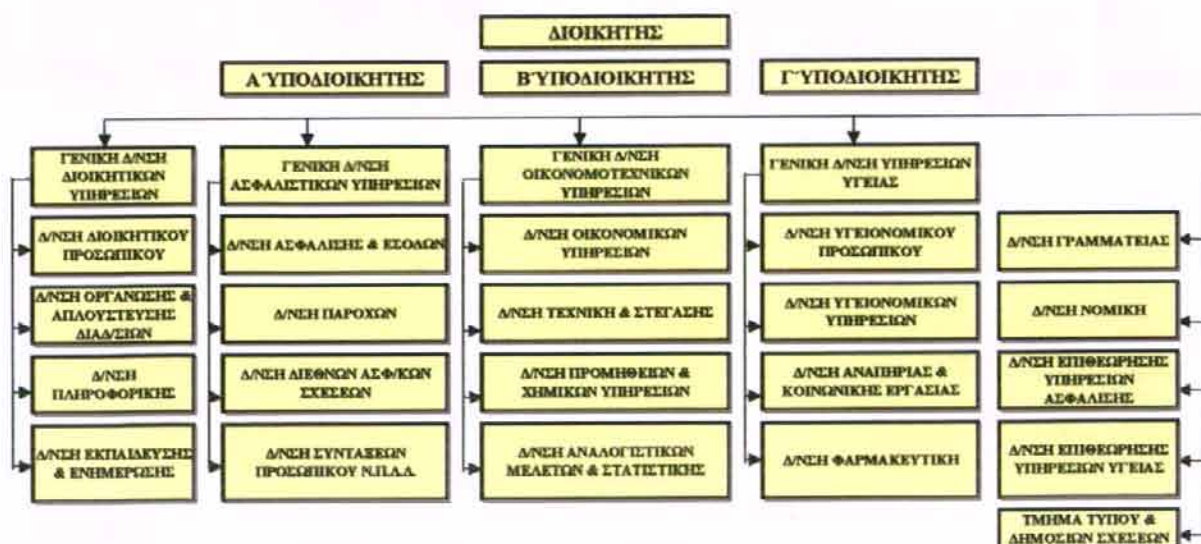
ΔΙΟΙΚΗΤΗΣ

Α΄ΥΠΟΔΙΟΙΚΗΤΗΣ

Β΄ΥΠΟΔΙΟΙΚΗΤΗΣ

Γ΄ΥΠΟΔΙΟΙΚΗΤΗΣ

ΓΕΝΙΚΗ Δ/ΝΣΗ ΔΙΟΙΚΗΤΙΚΩΝ ΥΠΗΡΕΣΙΩΝ

Δ/ΝΣΗ ΔΙΟΙΚΗΤΙΚΟΥ ΠΡΟΣΩΠΙΚΟΥ

Δ/ΝΣΗ ΟΡΓΑΝΩΣΗΣ & ΑΠΛΟΥΣΤΕΥΣΗΣ ΔΙΑΔ/ΣΙΩΝ

Δ/ΝΣΗ ΠΛΗΡΟΦΟΡΙΚΗΣ

Δ/ΝΣΗ ΕΚΠΑΙΔΕΥΣΗΣ & ΕΝΗΜΕΡΩΣΗΣ

ΓΕΝΙΚΗ Δ/ΝΣΗ ΑΣΦΑΛΙΣΤΙΚΩΝ ΥΠΗΡΕΣΙΩΝ

Δ/ΝΣΗ ΑΣΦΑΛΙΣΗΣ & ΕΣΟΔΩΝ

Δ/ΝΣΗ ΠΑΡΟΧΩΝ

Δ/ΝΣΗ ΔΙΕΘΝΩΝ ΑΣΦ/ΚΩΝ ΣΧΕΣΕΩΝ

Δ/ΝΣΗ ΣΥΝΤΑΞΕΩΝ ΠΡΟΣΩΠΙΚΟΥ Ν.Π.Δ.Δ.

ΓΕΝΙΚΗ Δ/ΝΣΗ ΟΙΚΟΝΟΜΟΤΕΧΝΙΚΩΝ ΥΠΗΡΕΣΙΩΝ

Δ/ΝΣΗ ΟΙΚΟΝΟΜΙΚΩΝ ΥΠΗΡΕΣΙΩΝ

Δ/ΝΣΗ ΤΕΧΝΙΚΗ & ΣΤΕΓΑΣΗΣ

Δ/ΝΣΗ ΠΡΟΜΗΘΕΙΩΝ & ΧΗΜΙΚΩΝ ΥΠΗΡΕΣΙΩΝ

Δ/ΝΣΗ ΑΝΑΛΟΓΙΣΤΙΚΩΝ ΜΕΛΕΤΩΝ & ΣΤΑΤΙΣΤΙΚΗΣ

ΓΕΝΙΚΗ Δ/ΝΣΗ ΥΠΗΡΕΣΙΩΝ ΥΓΕΙΑΣ

Δ/ΝΣΗ ΥΓΕΙΟΝΟΜΙΚΟΥ ΠΡΟΣΩΠΙΚΟΥ

Δ/ΝΣΗ ΥΓΕΙΟΝΟΜΙΚΩΝ ΥΠΗΡΕΣΙΩΝ

Δ/ΝΣΗ ΑΝΑΠΗΡΙΑΣ & ΚΟΙΝΩΝΙΚΗΣ ΕΡΓΑΣΙΑΣ

Δ/ΝΣΗ ΦΑΡΜΑΚΕΥΤΙΚΗ

Δ/ΝΣΗ ΓΡΑΜΜΑΤΕΙΑΣ

Δ/ΝΣΗ ΝΟΜΙΚΗ

Δ/ΝΣΗ ΕΠΙΘΕΩΡΗΣΗΣ ΥΠΗΡΕΣΙΩΝ ΑΣΦΑΛΙΣΗΣ

Δ/ΝΣΗ ΕΠΙΘΕΩΡΗΣΗΣ ΥΠΗΡΕΣΙΩΝ ΥΓΕΙΑΣ

ΤΜΗΜΑ ΤΥΠΟΥ & ΔΗΜΟΣΙΩΝ ΣΧΕΣΕΩΝ